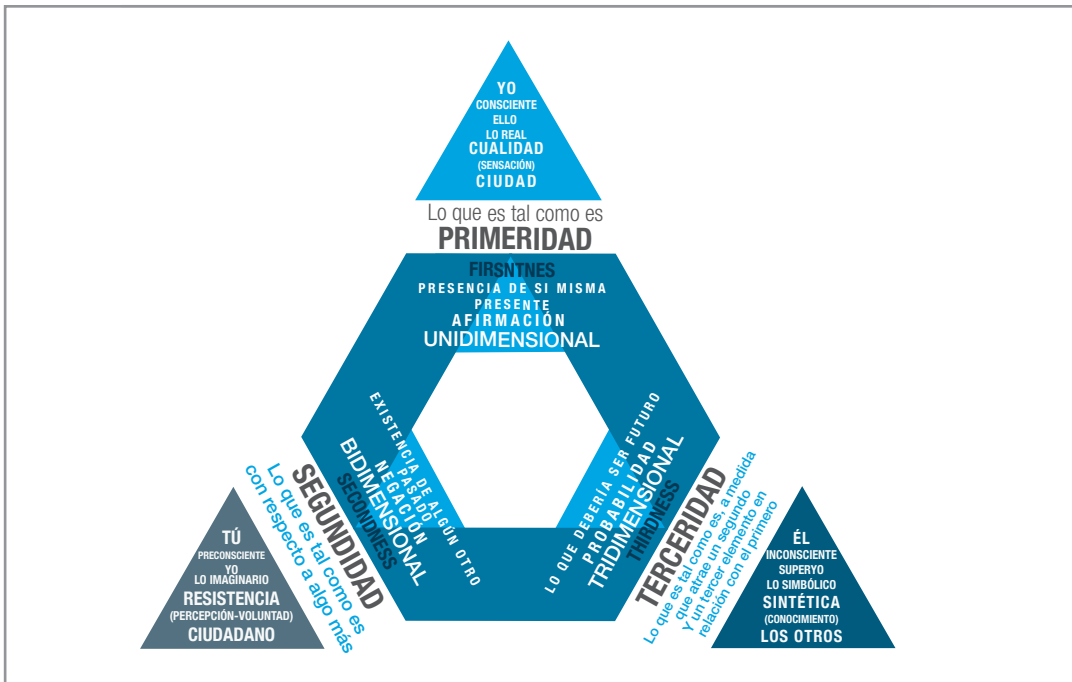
YO
CONSCIENTE
ELLO
LO REAL
CUALIDAD
(SENSACIÓN)
CIUDAD

Lo que es tal como es
PRIMERIDAD

FIRSNTNES
PRESENCIA DE SI MISMA
PRESENTE
AFIRMACIÓN
UNIDIMENSIONAL

EXISTENCIA DE ALGÚN OTRO
PASADO
NEGACIÓN
BIDIMENSIONAL
SECONDNESS

SEGUNDIDAD
Lo que es tal como es
con respecto a algo más

LO QUE DEBERÍA SER FUTURO
PROBABILIDAD
TRIDIMENSIONAL
THIRDNESS

TERCERIDAD
Lo que es tal como es, a medida
que atrae un segundo
y un tercer elemento en
relación con el primero

TÚ
PRECONSCIENTE
YO
LO IMAGINARIO
RESISTENCIA
(PERCEPCIÓN-VOLUNTAD)
CIUDADANO

ÉL
INCONSCIENTE
SUPERYO
LO SIMBÓLICO
SINTÉTICA
(CONOCIMIENTO)
LOS OTROS